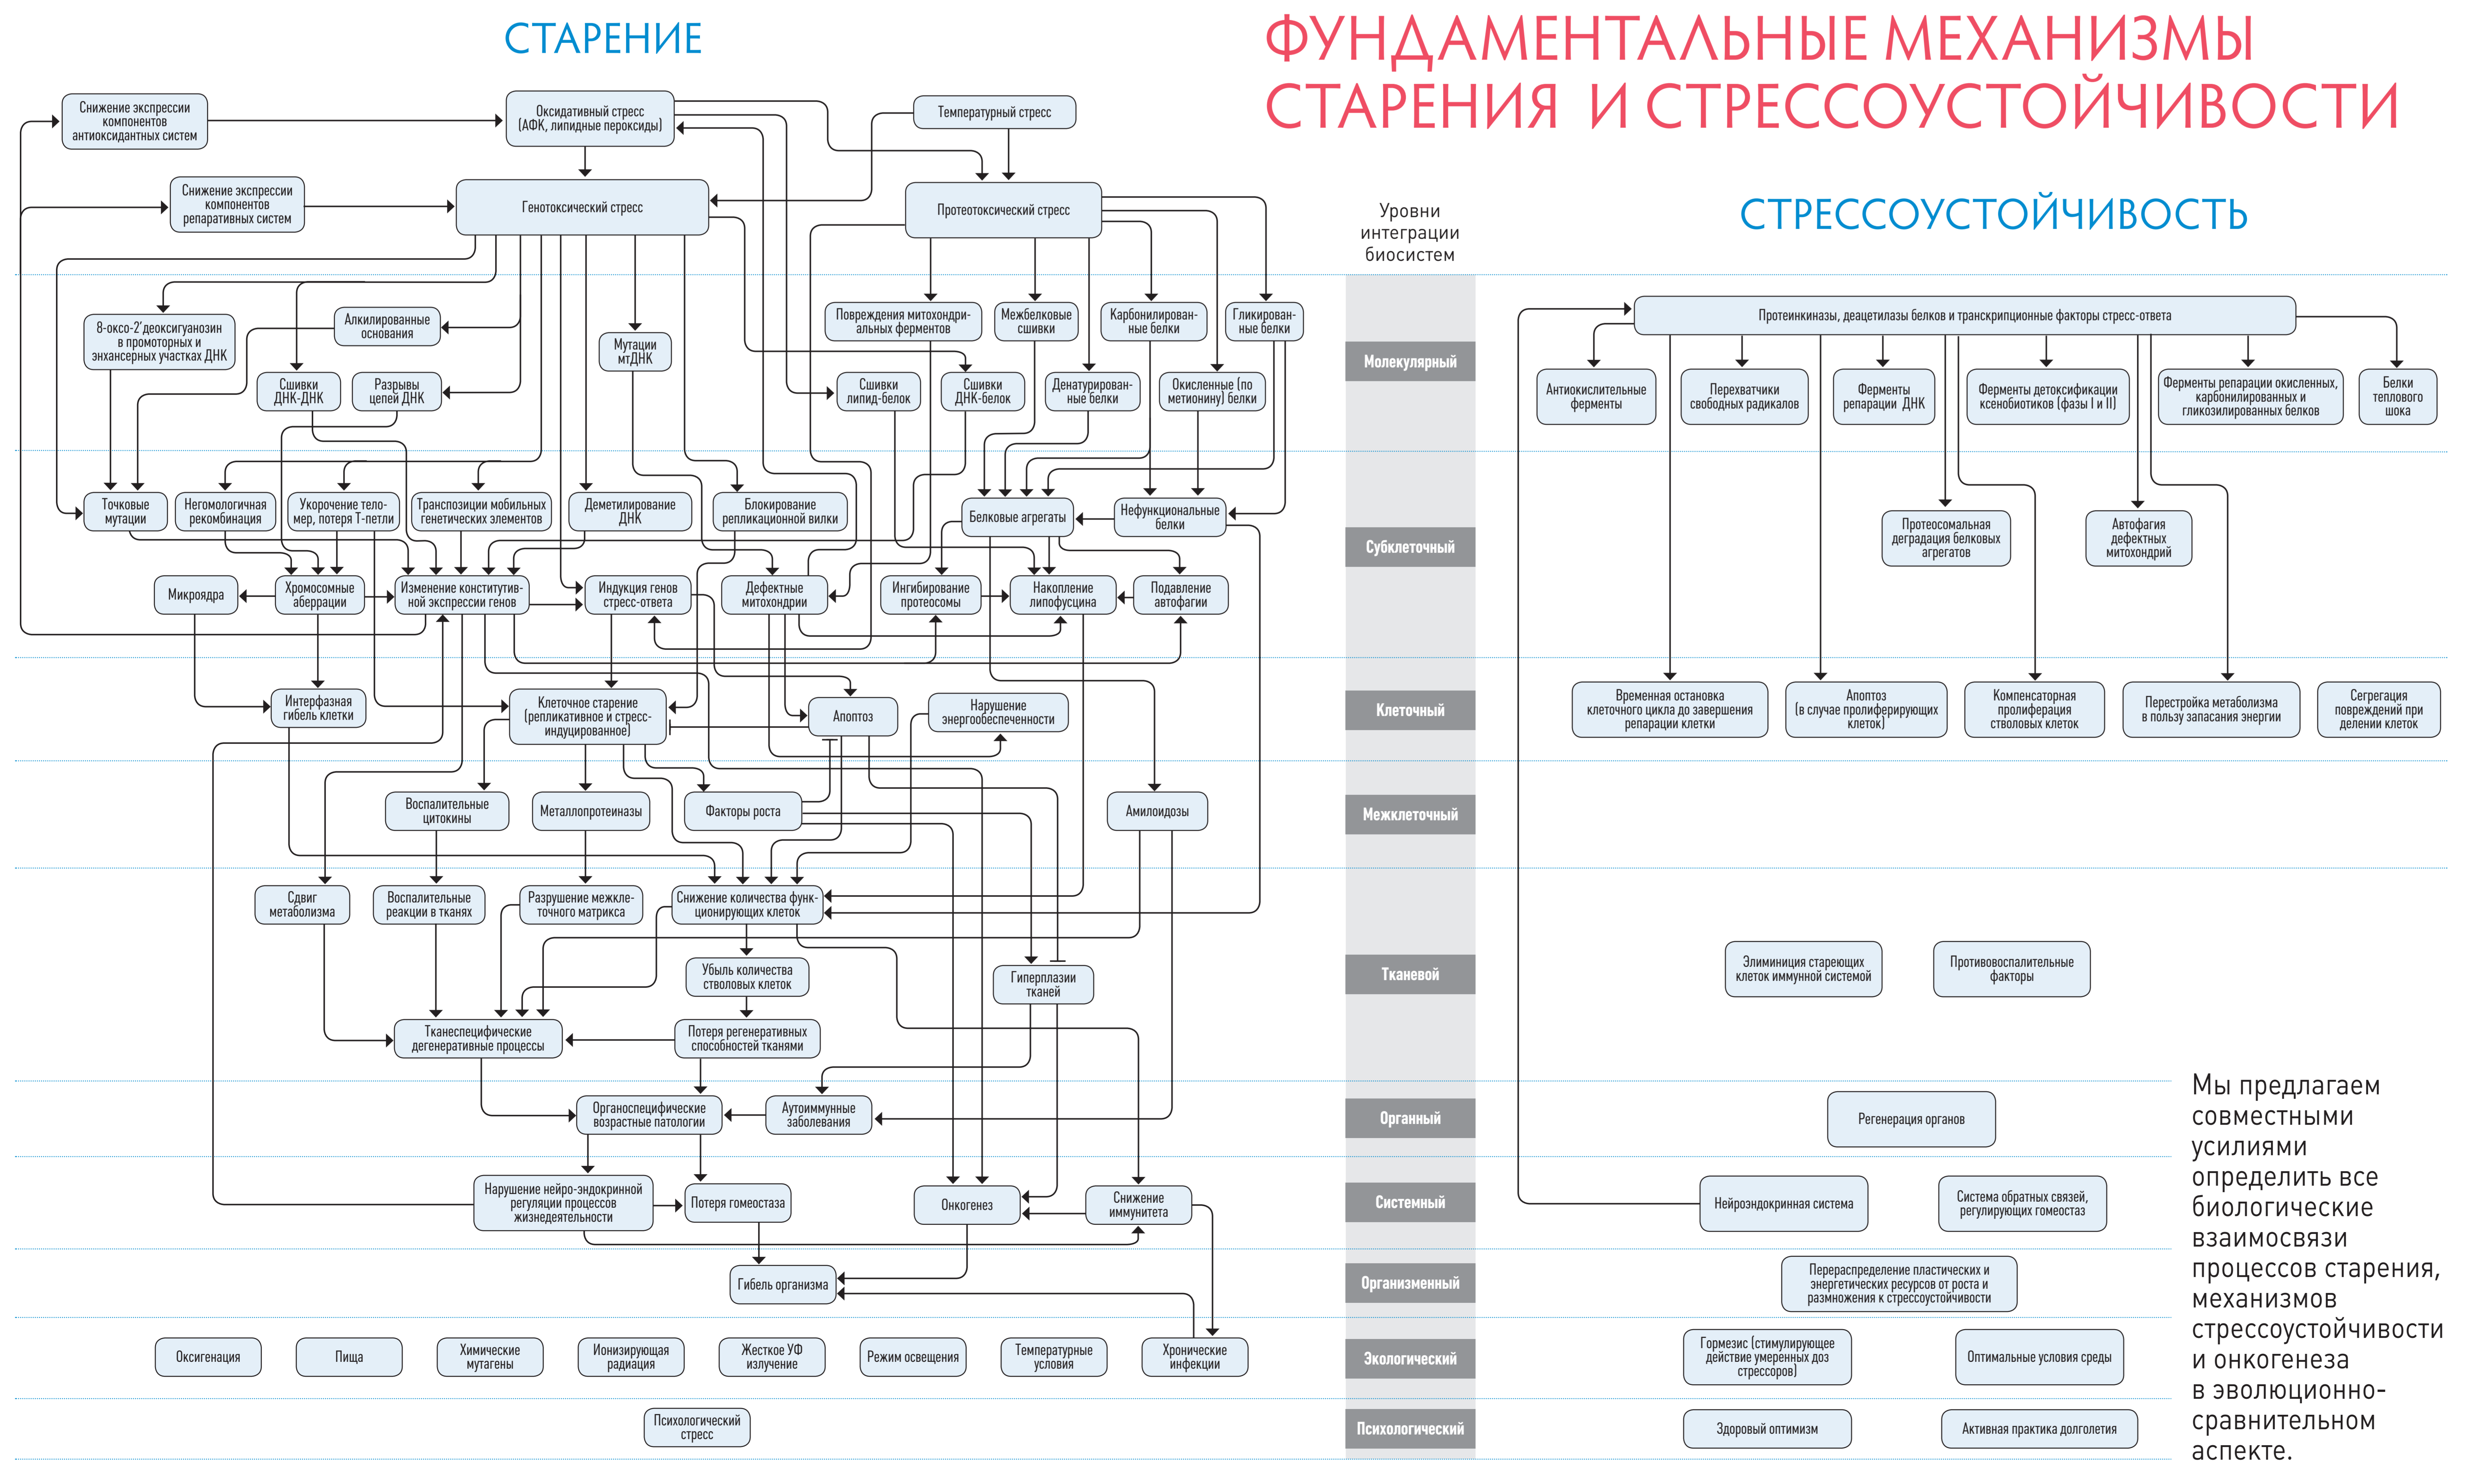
СТАРЕНИЕ

ФУНДАМЕНТАЛЬНЫЕ МЕХАНИЗМЫ СТАРЕНИЯ И СТРЕССОУСТОЙЧИВОСТИ

Снижение экспрессии компонентов антиоксидантных систем

Оксидативный стресс (АФК, липидные перекиды)

Температурный стресс

Снижение экспрессии компонентов репаративных систем

Генотоксический стресс

Протеотоксический стресс

Уровни интеграции биосистем

СТРЕССОУСТОЙЧИВОСТЬ

8-оксо-2'деоксигуанозин в промоторных и энхансерных участках ДНК

Алкилированные основания

Мутации мтДНК

Повреждения митохондриальных ферментов

Межбелковые сшивки

Карбонилированные белки

Гликированные белки

Сшивки ДНК-ДНК

Разрывы цепей ДНК

Сшивки липид-белок

Сшивки ДНК-белок

Денатурированные белки

Окисленные (по метионину) белки

Молекулярный

Протеинкиназы, деацетилазы белков и транскрипционные факторы стресс-ответа

Антиокислительные ферменты

Перехватчики свободных радикалов

Ферменты репарации ДНК

Ферменты детоксификации ксенобиотиков (фазы I и II)

Ферменты репарации окисленных, карбонилированных и гликозилированных белков

Белки теплового шока

Точковые мутации

Негомологичная рекомбинация

Укорочение теломер, потеря Т-петли

Транспозиции мобильных генетических элементов

Деметилирование ДНК

Блокирование репликационной вилки

Белковые агрегаты

Нефункциональные белки

Субклеточный

Протеосомальная деградация белковых агрегатов

Автофагия дефектных митохондрий

Микроядра

Хромосомные аберрации

Изменение конститутивной экспрессии генов

Индукция генов стресс-ответа

Дефектные митохондрии

Ингибирование протеосомы

Накопление липофусцина

Подавление автофагии

Интерфазная гибель клетки

Клеточное старение (репликативное и стресс-индуцированное)

Апоптоз

Нарушение энергообеспеченности

Клеточный

Временная остановка клеточного цикла до завершения репарации клетки

Апоптоз (в случае пролиферирующих клеток)

Компенсаторная пролиферация стволовых клеток

Перестройка метаболизма в пользу запасания энергии

Сегрегация повреждений при делении клеток

Воспалительные цитокины

Металлопротеиназы

Факторы роста

Амилоидозы

Межклеточный

Сдвиг метаболизма

Воспалительные реакции в тканях

Разрушение межклеточного матрикса

Снижение количества функционирующих клеток

Убыль количества стволовых клеток

Гиперплазии тканей

Тканевой

Элиминиция стареющих клеток иммунной системой

Противовоспалительные факторы

Тканеспецифические дегенеративные процессы

Потеря регенеративных способностей тканями

Органоспецифические возрастные патологии

Аутоиммунные заболевания

Органный

Регенерация органов

Мы предлагаем совместными усилиями определить все биологические взаимосвязи процессов старения, механизмов стрессоустойчивости и онкогенеза в эволюционно-сравнительном аспекте.

Нарушение нейро-эндокринной регуляции процессов жизнедеятельности

Потеря гомеостаза

Онкогенез

Снижение иммунитета

Системный

Нейроэндокринная система

Система обратных связей, регулирующих гомеостаз

Гибель организма

Организменный

Перераспределение пластических и энергетических ресурсов от роста и размножения к стрессоустойчивости

Оксигенация

Пища

Химические мутагены

Ионизирующая радиация

Жесткое УФ излучение

Режим освещения

Температурные условия

Хронические инфекции

Экологический

Гормезис (стимулирующее действие умеренных доз стрессоров)

Оптимальные условия среды

Психологический стресс

Психологический

Здоровый оптимизм

Активная практика долголетия